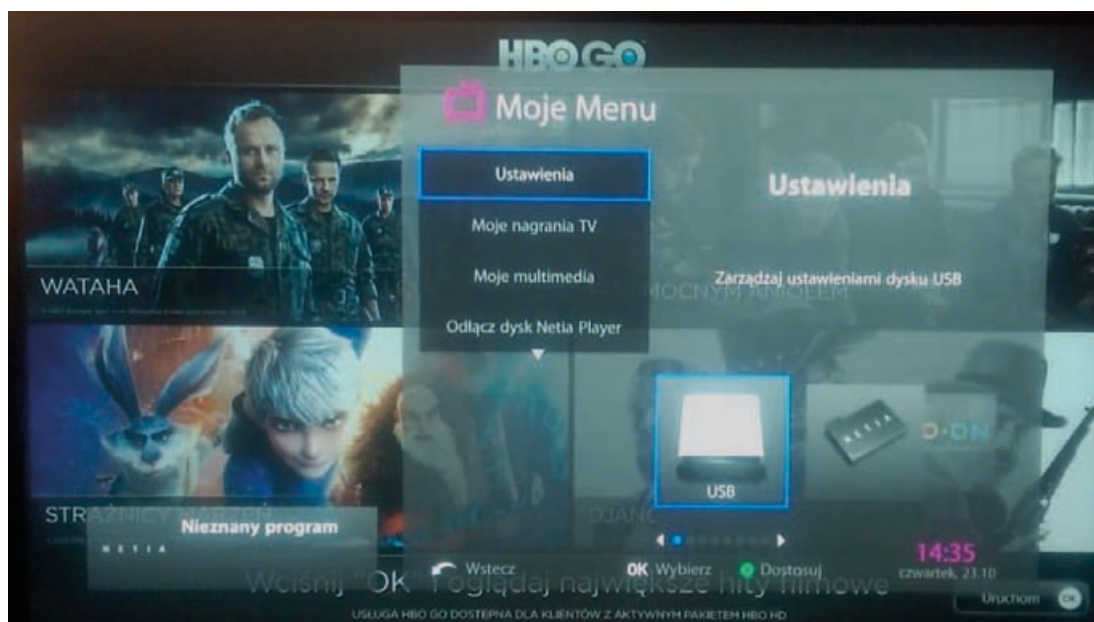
HBO GO

Moje Menu

Ustawienia

Moje nagrania TV

Moje multimedia

Odłącz dysk Netia Player

Ustawienia

Zarządzaj ustawieniami dysku USB

WATAHA

MOCNYM AMOLEM

STRAŻNICY MARZEŃ

DJANG

Nieznany program

NETIA

NETIA

O·ON

USB

Wstecz

OK Wybierz

Dostosuj

14:35

czwartek, 23.10

Wciśnij "OK" Oglądaj największe hity filmowe

Uruchom OK

USŁUGA HBO GO DOSTĘPNA DLA KLIENTÓW Z AKTYWNYM PAKIETEM HBO HD